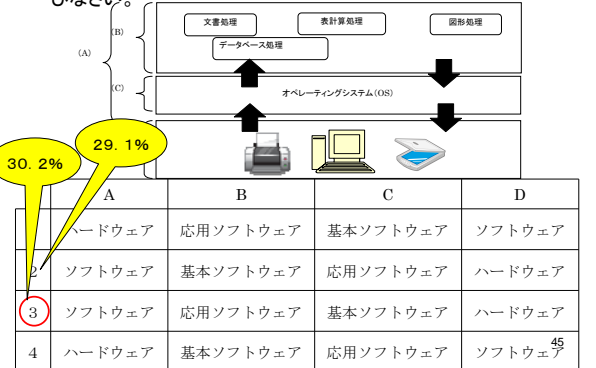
しなさい。

(A)

(B)

文書処理

表計算処理

図形処理

データベース処理

(C)

オペレーティングシステム(OS)

30.2%

29.1%

| | A | B | C | D |
|---|---|---|---|---|
| | ハードウェア | 応用ソフトウェア | 基本ソフトウェア | ソフトウェア |
| 2 | ソフトウェア | 基本ソフトウェア | 応用ソフトウェア | ハードウェア |
| 3 | ソフトウェア | 応用ソフトウェア | 基本ソフトウェア | ハードウェア |
| 4 | ハードウェア | 基本ソフトウェア | 応用ソフトウェア | ソフトウェア |

45